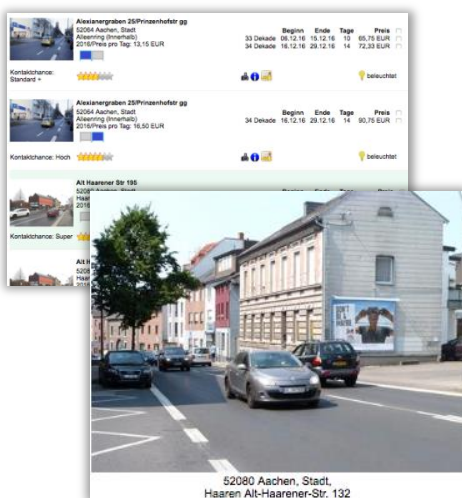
Alexianergraben 25/Prinzenhofstr gg
52064 Aachen, Stadt
Alleenring (Innerhalb)
2016/Preis pro Tag: 13,15 EUR

| | Beginn | Ende | Tage | Preis |
|---|---|---|---|---|
| 33 Dekade | 06.12.16 | 15.12.16 | 10 | 65,75 EUR |
| 34 Dekade | 16.12.16 | 29.12.16 | 14 | 72,33 EUR |

Kontaktchance: Standard +

beleuchtet

Alexianergraben 25/Prinzenhofstr gg
52064 Aachen, Stadt
Alleenring (Innerhalb)
2016/Preis pro Tag: 16,50 EUR

| | Beginn | Ende | Tage | Preis |
|---|---|---|---|---|
| 34 Dekade | 16.12.16 | 29.12.16 | 14 | 90,75 EUR |

Kontaktchance: Hoch

beleuchtet

Alt Haarener Str 195

Beginn Ende Tage Preis

Kontaktchance: Super

Alt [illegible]
5208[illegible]

52080 Aachen, Stadt,
Haaren Alt-Haarener-Str. 132